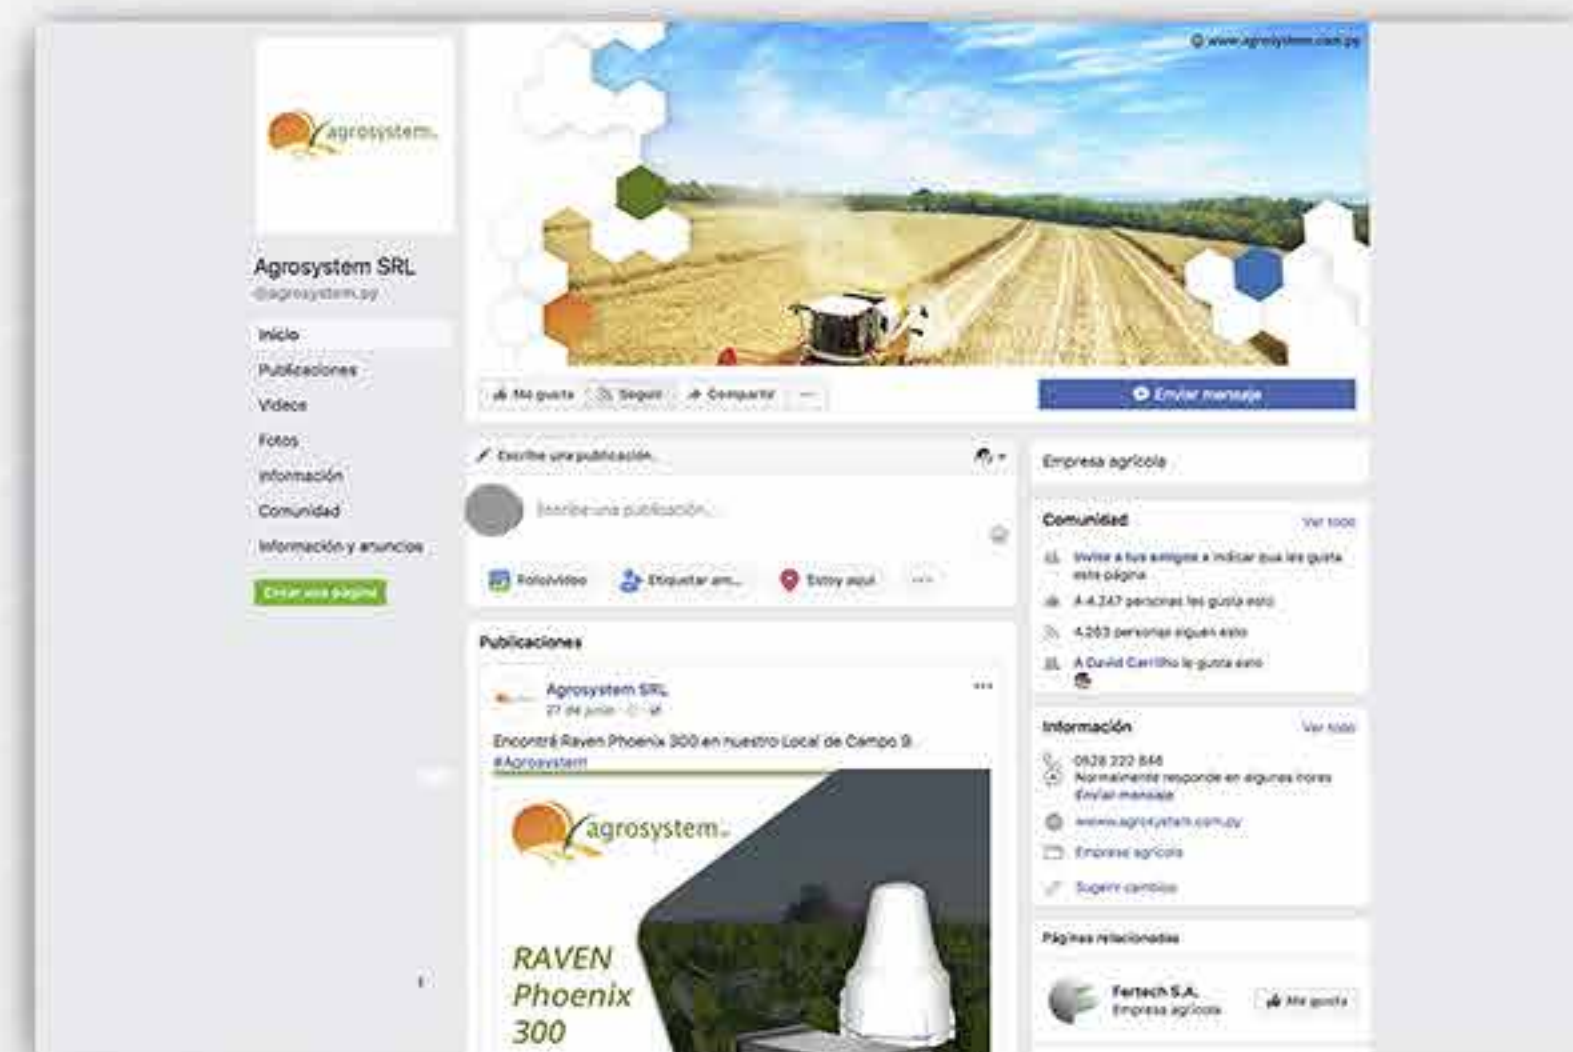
agrosystem

Agrosystem SRL
@agrosystem.py

Inicio
Publicaciones
Videos
Fotos
Información
Comunidad
Información y anuncios
Crear una página

www.agrosystem.com.py

Me gusta
Seguir
Compartir
...
Enviar mensaje

Escribe una publicación...
Escribe una publicación...
Foto/video
Etiquetar am...
Estoy aquí
...

Empresa agrícola

Comunidad
Ver todo
Invita a tus amigos a indicar que les gusta esta página
A 4.247 personas les gusta esto
4.263 personas siguen esto
A David Carrillo le gusta esto

Publicaciones

Agrosystem SRL
27 de junio

Encontrá Raven Phoenix 300 en nuestro Local de Campo 9
#Agrosystem

agrosystem
RAVEN Phoenix 300

Información
Ver todo
0528 222 846
Normalmente responde en algunas horas
Enviar mensaje
www.agrosystem.com.py
Empresa agrícola
Sugerir cambios

Páginas relacionadas
Fertech S.A.
Empresa agrícola
Me gusta